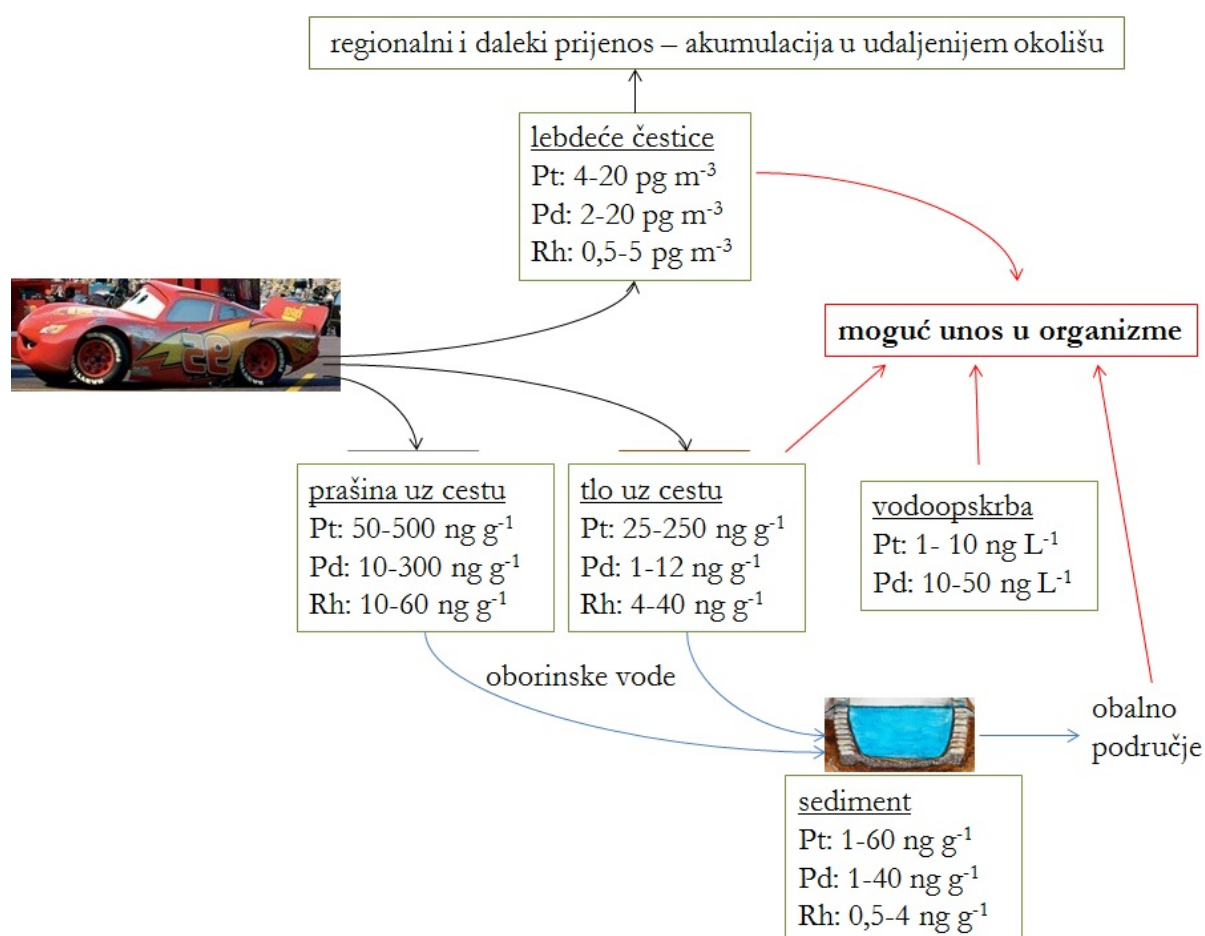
regionalni i daleki prijenos – akumulacija u udaljenijem okolišu

lebdeće čestice
Pt: 4-20 pg $m^{-3}$
Pd: 2-20 pg $m^{-3}$
Rh: 0,5-5 pg $m^{-3}$

moguć unos u organizme

prašina uz cestu
Pt: 50-500 ng $g^{-1}$
Pd: 10-300 ng $g^{-1}$
Rh: 10-60 ng $g^{-1}$

tlo uz cestu
Pt: 25-250 ng $g^{-1}$
Pd: 1-12 ng $g^{-1}$
Rh: 4-40 ng $g^{-1}$

vodoopskrba
Pt: 1- 10 ng $L^{-1}$
Pd: 10-50 ng $L^{-1}$

oborinske vode

obalno područje

sediment
Pt: 1-60 ng $g^{-1}$
Pd: 1-40 ng $g^{-1}$
Rh: 0,5-4 ng $g^{-1}$